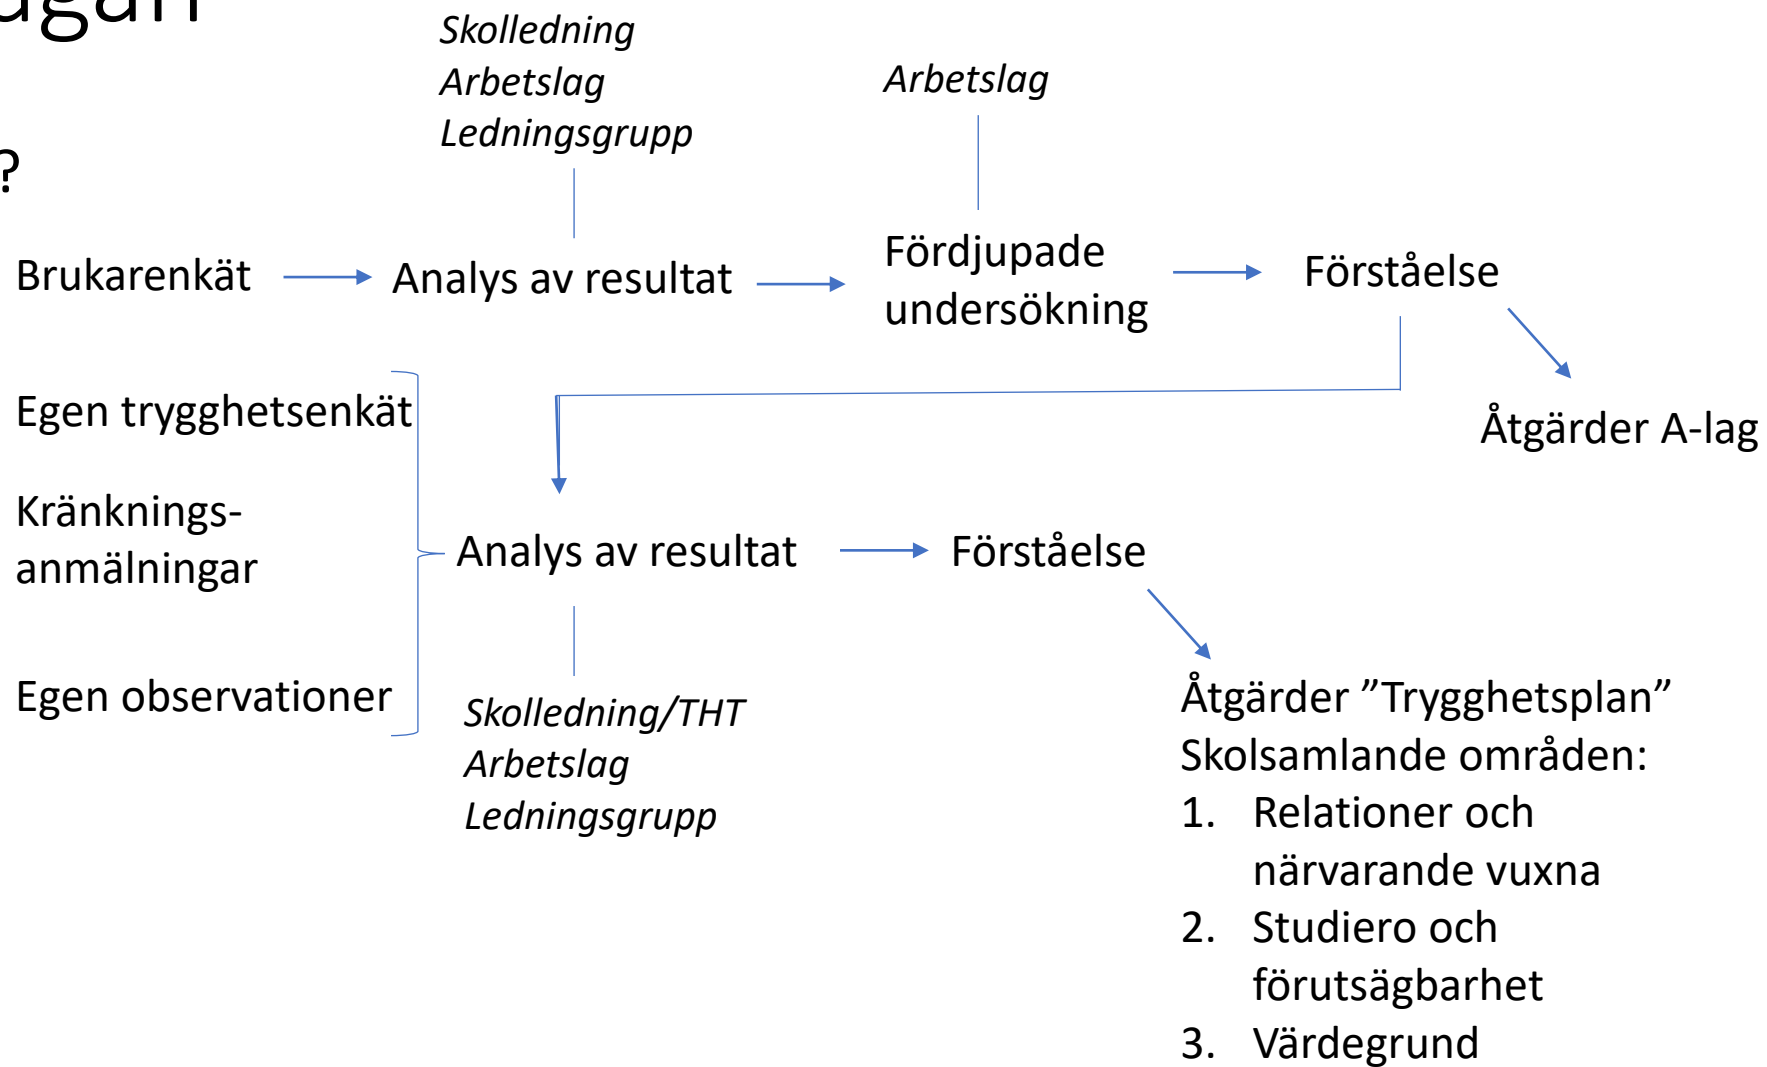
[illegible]agan

?

Skolledning
Arbetslag
Ledningsgrupp

Arbetslag

Brukarenkät

Analys av resultat

Fördjupade undersökning

Förståelse

Åtgärder A-lag

Egen trygghetsenkät

Kränkningsanmälningar

Egen observationer

Analys av resultat

Förståelse

Skolledning/THT
Arbetslag
Ledningsgrupp

Åtgärder ”Trygghetsplan”
Skolsamlande områden:
1. Relationer och närvarande vuxna
2. Studiero och förutsägbarhet
3. Värdegrund